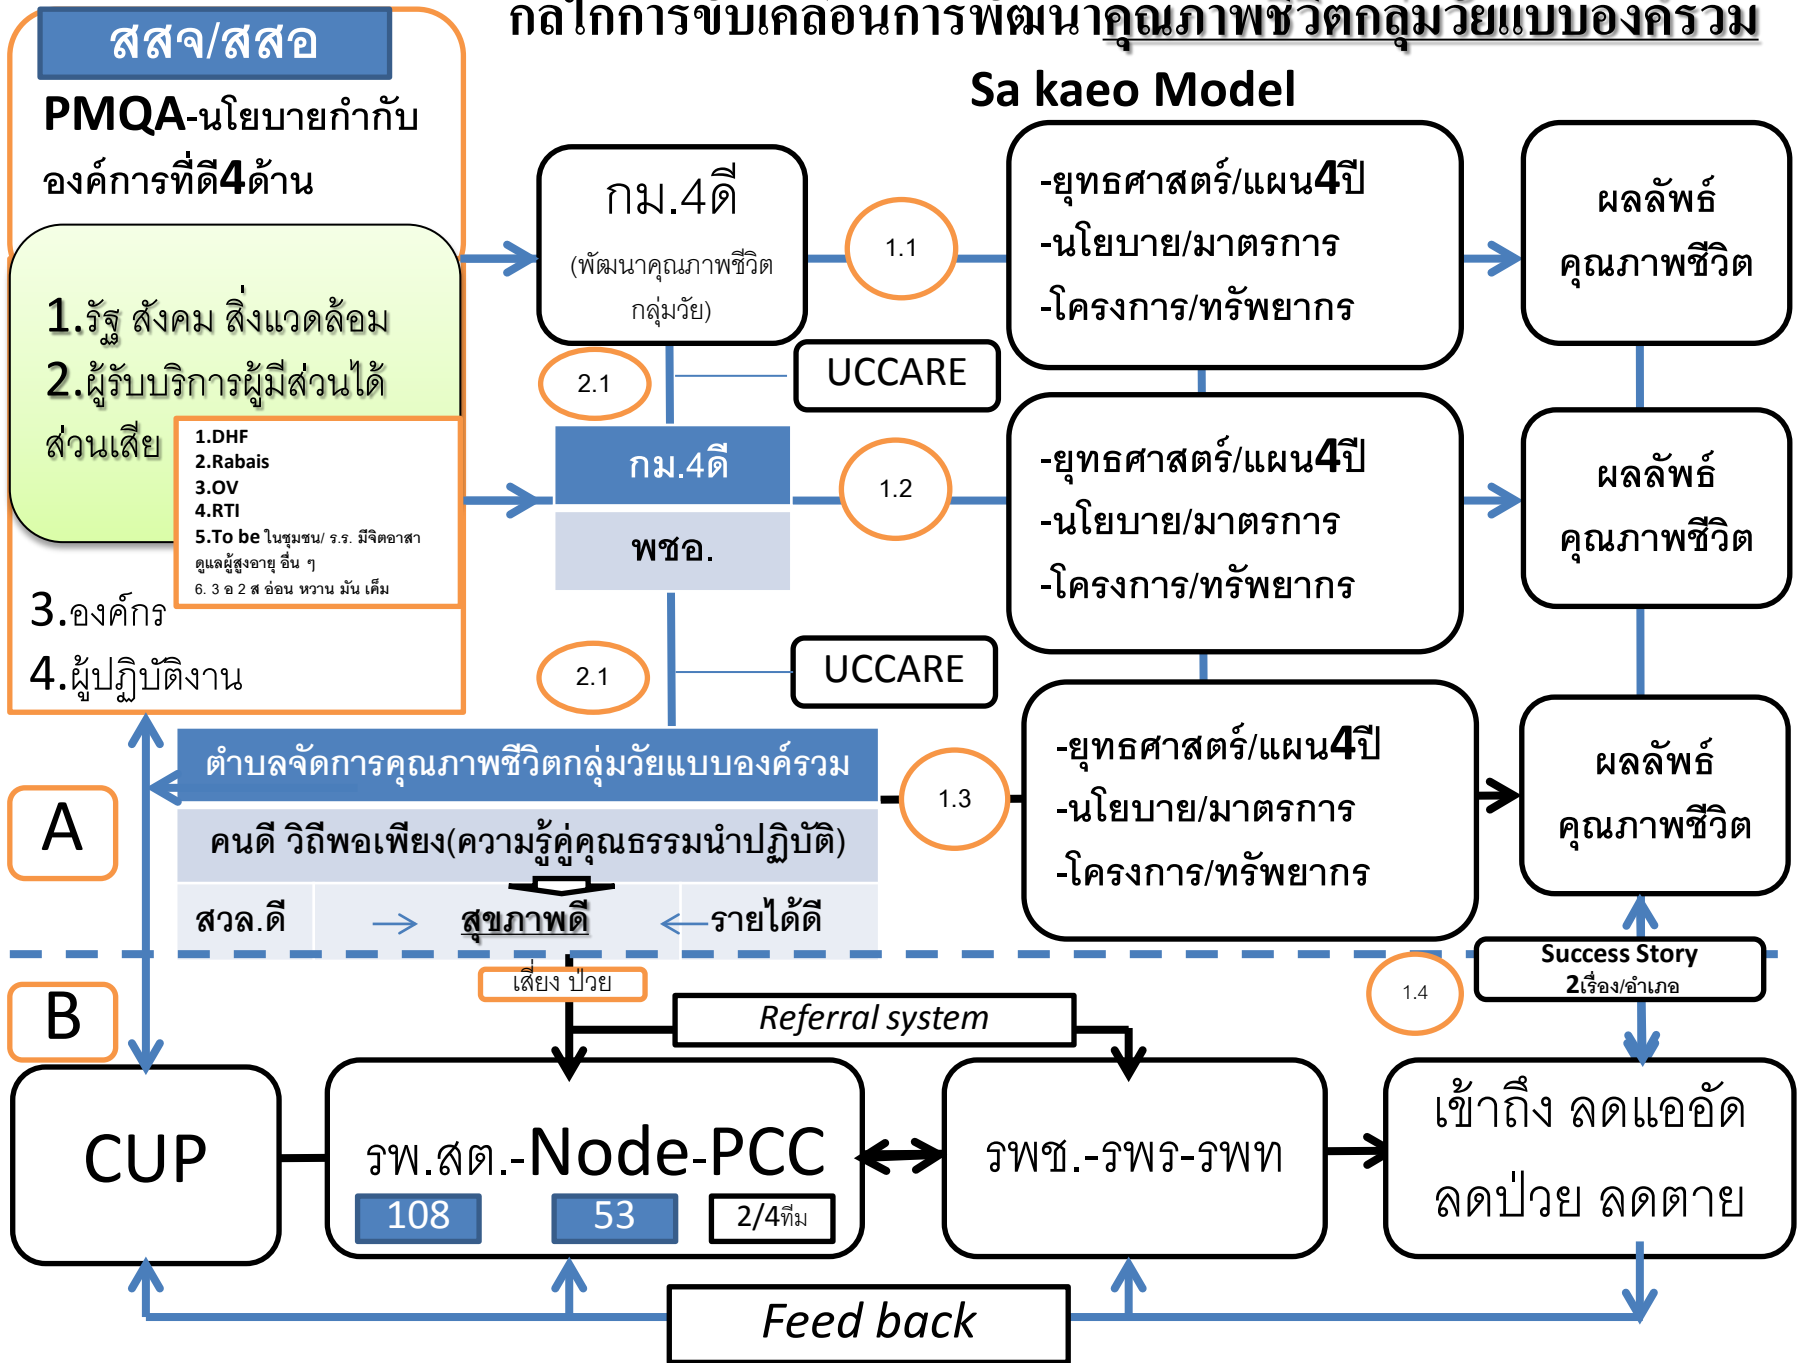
สสจ/สสอ

PMQA-นโยบายกำกับองค์การที่ดี4ด้าน

1.รัฐ สังคม สิ่งแวดล้อม
2.ผู้รับบริการผู้มีส่วนได้ส่วนเสีย

1.DHF
2.Rabais
3.OV
4.RTI
5.To be ในชุมชน/ ร.ร. มีจิตอาสา ดูแลผู้สูงอายุ อื่น ๆ
6. 3 อ 2 ส อ่อน หวาน มัน เค็ม

3.องค์กร
4.ผู้ปฏิบัติงาน

กลไกการขับเคลื่อนการพัฒนาคุณภาพชีวิตกลุ่มวัยแบบองค์รวม
Sa kaeo Model

กม.4ดี
(พัฒนาคุณภาพชีวิตกลุ่มวัย)

1.1

-ยุทธศาสตร์/แผน4ปี
-นโยบาย/มาตรการ
-โครงการ/ทรัพยากร

ผลลัพธ์
คุณภาพชีวิต

2.1

UCCARE

กม.4ดี

พชอ.

1.2

-ยุทธศาสตร์/แผน4ปี
-นโยบาย/มาตรการ
-โครงการ/ทรัพยากร

ผลลัพธ์
คุณภาพชีวิต

2.1

UCCARE

ตำบลจัดการคุณภาพชีวิตกลุ่มวัยแบบองค์รวม

คนดี วิถีพอเพียง(ความรู้คู่คุณธรรมนำปฏิบัติ)

สวล.ดี → สุขภาพดี ←รายได้ดี

1.3

-ยุทธศาสตร์/แผน4ปี
-นโยบาย/มาตรการ
-โครงการ/ทรัพยากร

ผลลัพธ์
คุณภาพชีวิต

A

B

เสี่ยง ป่วย

Referral system

1.4

Success Story
2เรื่อง/อำเภอ

CUP

รพ.สต.-Node-PCC
108
53
2/4ทีม

รพช.-รพร-รพท

เข้าถึง ลดแออัด
ลดป่วย ลดตาย

Feed back